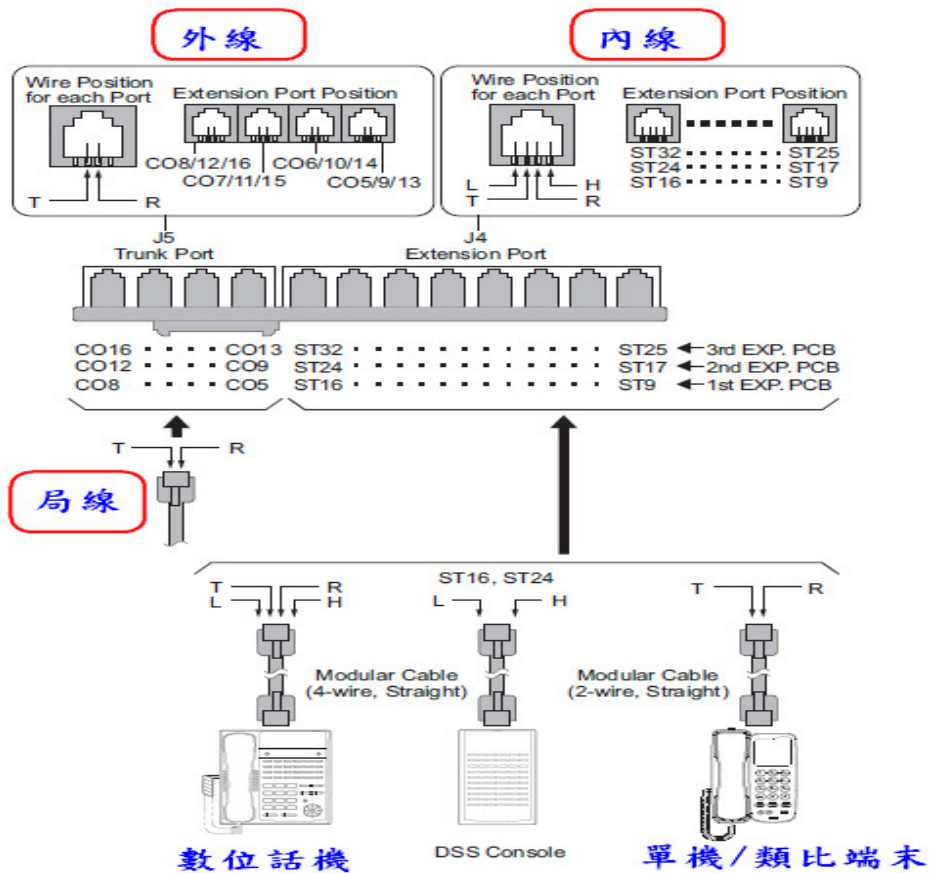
外線

內線

Wire Position for each Port

Extension Port Position

CO8/12/16
CO7/11/15
CO6/10/14
CO5/9/13

T R

Wire Position for each Port

Extension Port Position

ST32 ST25
ST24 ST17
ST16 ST9

L H
T R

J5
Trunk Port

J4
Extension Port

CO16 CO13
CO12 CO9
CO8 CO5

ST32 ST25 ← 3rd EXP. PCB
ST24 ST17 ← 2nd EXP. PCB
ST16 ST9 ← 1st EXP. PCB

T R

局線

ST16, ST24

T R
L H

L H

T R

Modular Cable
(4-wire, Straight)

Modular Cable
(2-wire, Straight)

數位話機

DSS Console

單機/類比端末